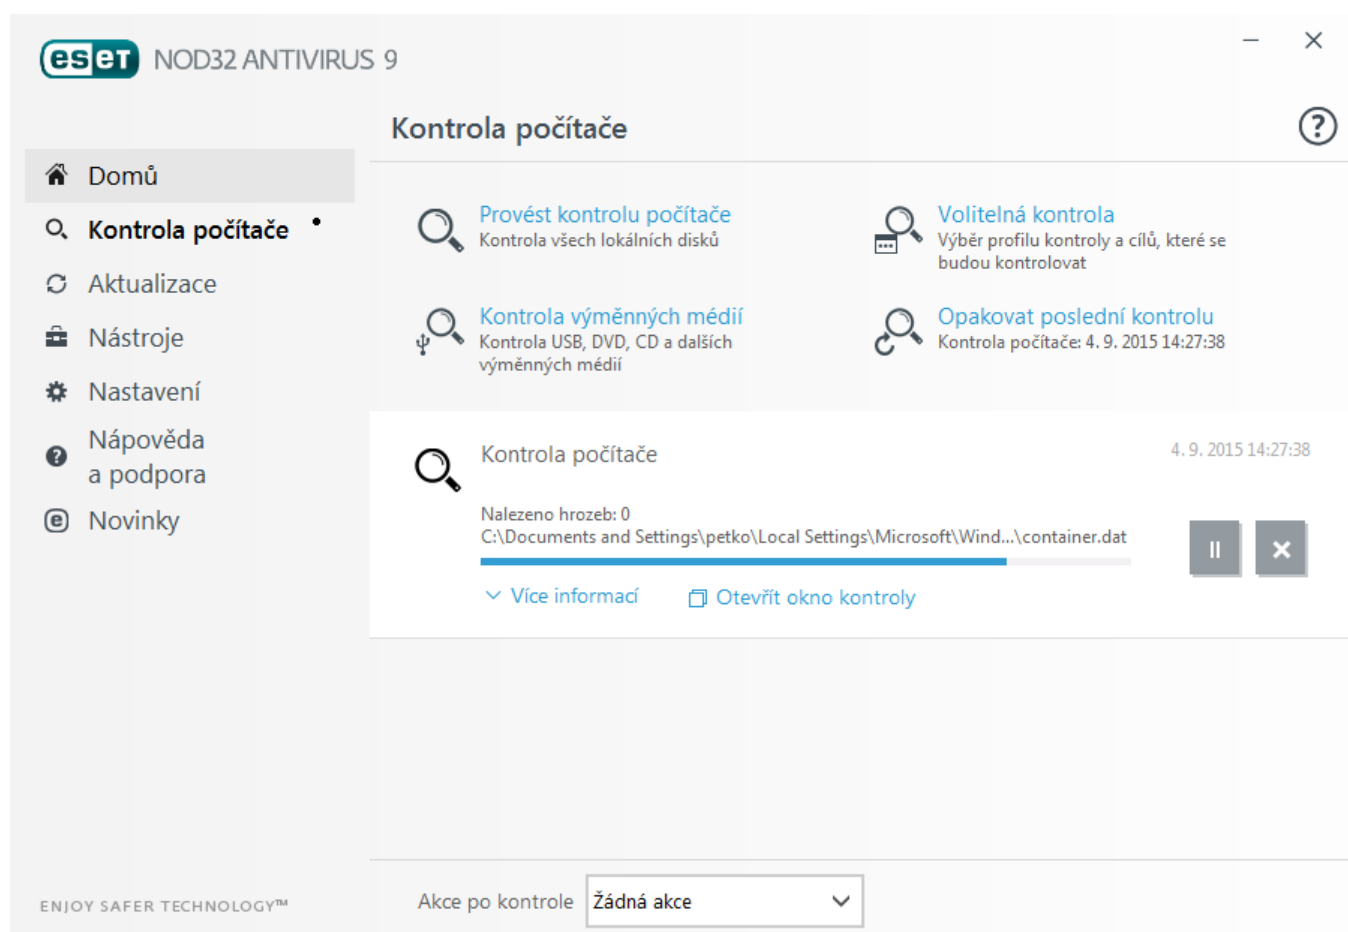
eset NOD32 ANTIVIRUS 9

Kontrola počítače

Domů
Kontrola počítače
Aktualizace
Nástroje
Nastavení
Nápověda a podpora
Novinky

Provést kontrolu počítače
Kontrola všech lokálních disků

Volitelná kontrola
Výběr profilu kontroly a cílů, které se budou kontrolovat

Kontrola výměnných médií
Kontrola USB, DVD, CD a dalších výměnných médií

Opakovat poslední kontrolu
Kontrola počítače: 4. 9. 2015 14:27:38

Kontrola počítače
4. 9. 2015 14:27:38

Nalezeno hrozeb: 0
C:\Documents and Settings\petko\Local Settings\Microsoft\Wind...\container.dat

Více informací
Otevřít okno kontroly

ENJOY SAFER TECHNOLOGY™

Akce po kontrole
Žádná akce